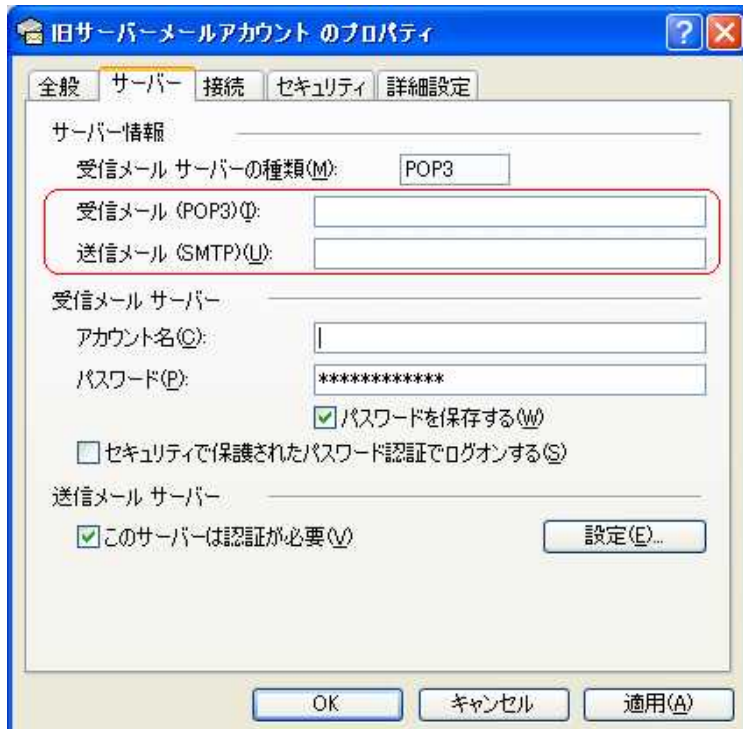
旧サーバーメールアカウント のプロパティ

全般 サーバー 接続 セキュリティ 詳細設定

サーバー情報

受信メール サーバーの種類(M): POP3

受信メール (POP3)(I):

送信メール (SMTP)(U):

受信メール サーバー

アカウント名(C):

パスワード(P): ************

パスワードを保存する(W)

セキュリティで保護されたパスワード認証でログオンする(S)

送信メール サーバー

このサーバーは認証が必要(V)

設定(E)...

OK キャンセル 適用(A)